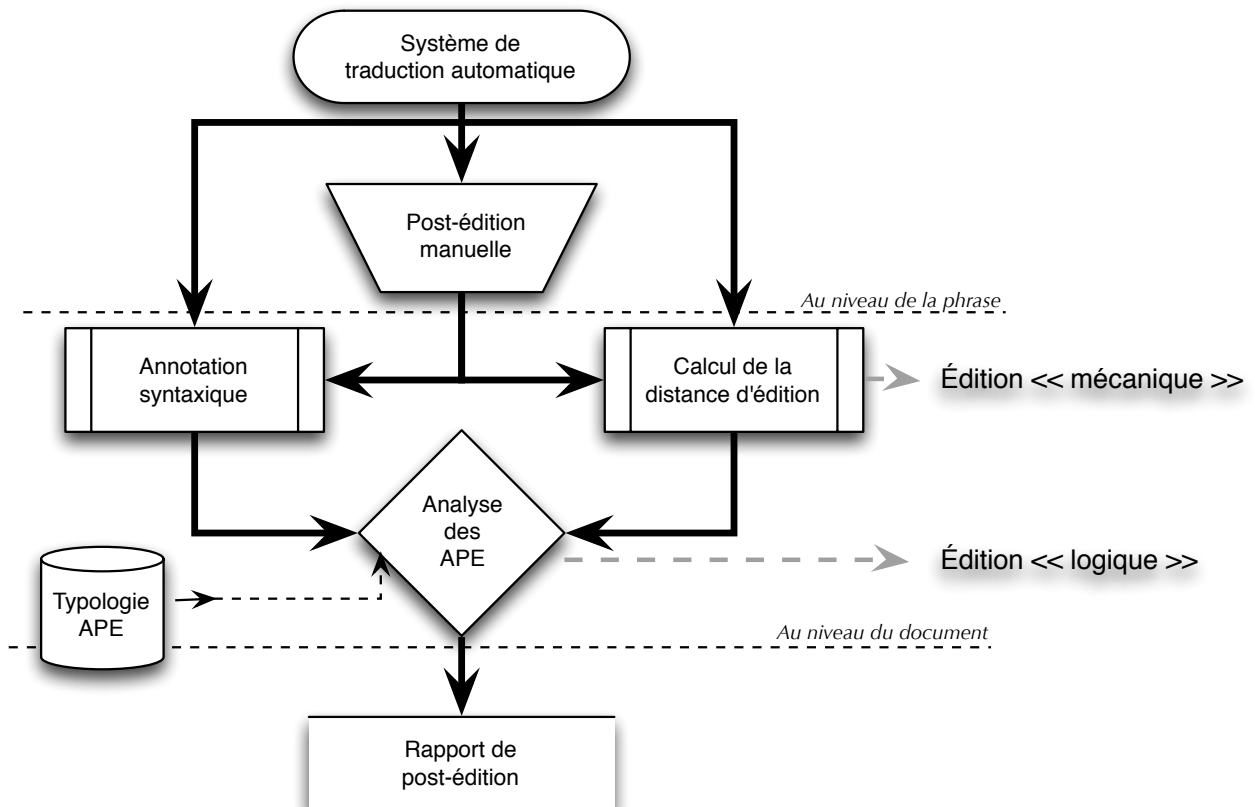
Système de traduction automatique

Post-édition manuelle

Au niveau de la phrase

Annotation syntaxique

Calcul de la distance d'édition

Édition << mécanique >>

Analyse des APE

Édition << logique >>

Typologie APE

Au niveau du document

Rapport de post-édition